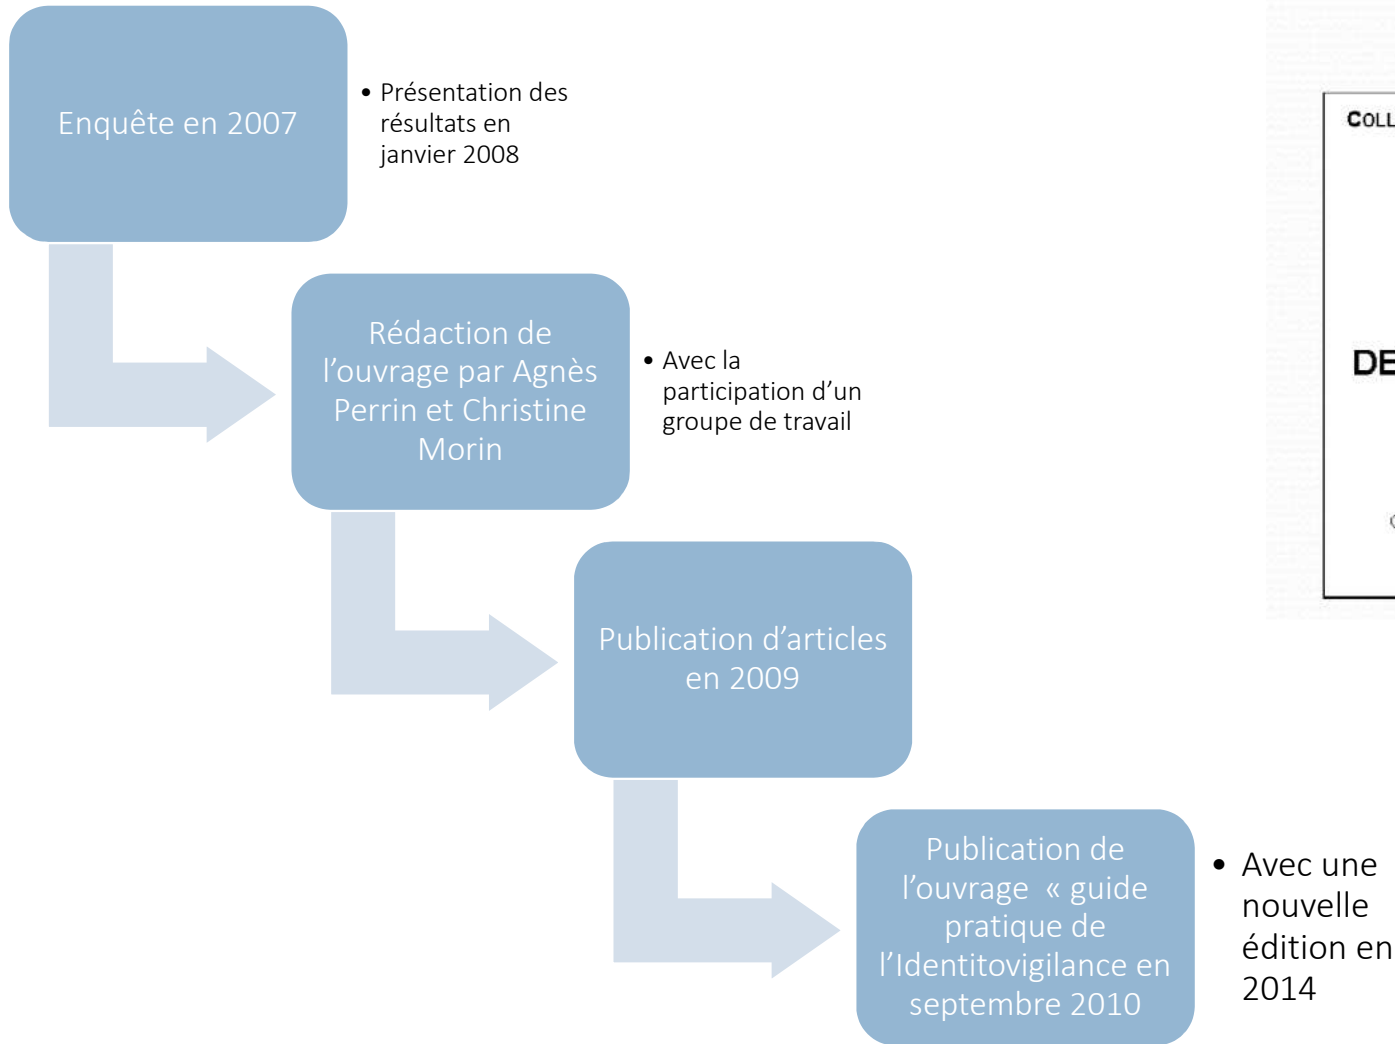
Enquête en 2007

• Présentation des résultats en janvier 2008

Rédaction de l'ouvrage par Agnès Perrin et Christine Morin

• Avec la participation d'un groupe de travail

Publication d'articles en 2009

Publication de l'ouvrage « guide pratique de l'Identitovigilance en septembre 2010

• Avec une nouvelle édition en 2014

COLL

DE